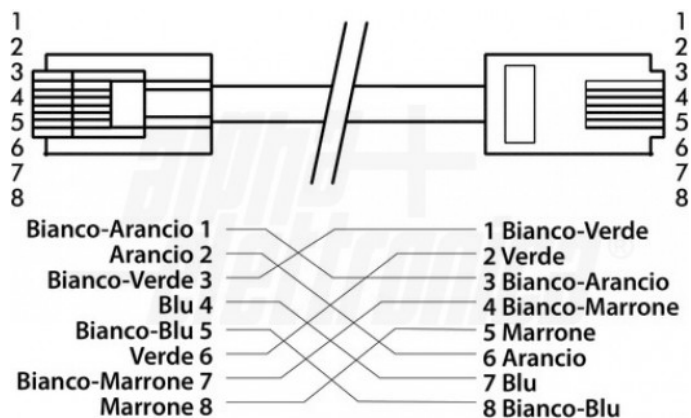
1
2
3
4
5
6
7
8

1
2
3
4
5
6
7
8

Bianco-Arancio 1
Arancio 2
Bianco-Verde 3
Blu 4
Bianco-Blu 5
Verde 6
Bianco-Marrone 7
Marrone 8

1 Bianco-Verde
2 Verde
3 Bianco-Arancio
4 Bianco-Marrone
5 Marrone
6 Arancio
7 Blu
8 Bianco-Blu